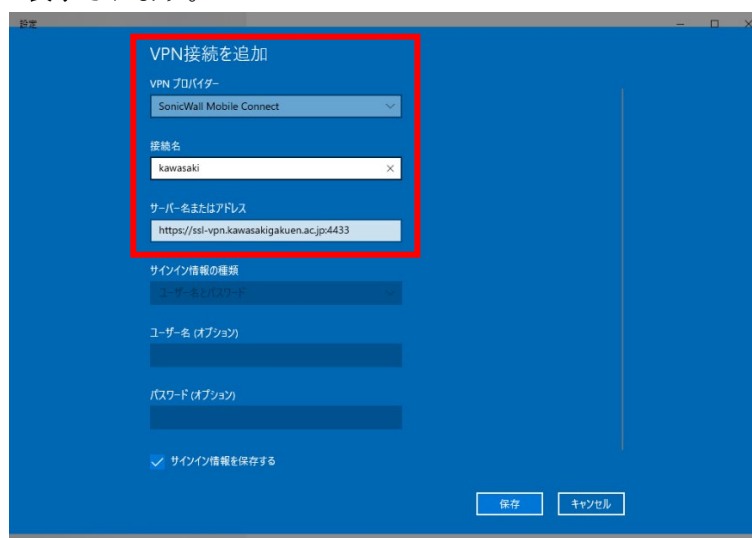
表示されます。

設定

VPN接続を追加

VPN プロバイダー

SonicWall Mobile Connect

接続名

kawasaki

サーバー名またはアドレス

https://ssl-vpn.kawasakigakuen.ac.jp:4433

サインイン情報の種類

ユーザー名とパスワード

ユーザー名 (オプション)

パスワード (オプション)

サインイン情報を保存する

保存

キャンセル